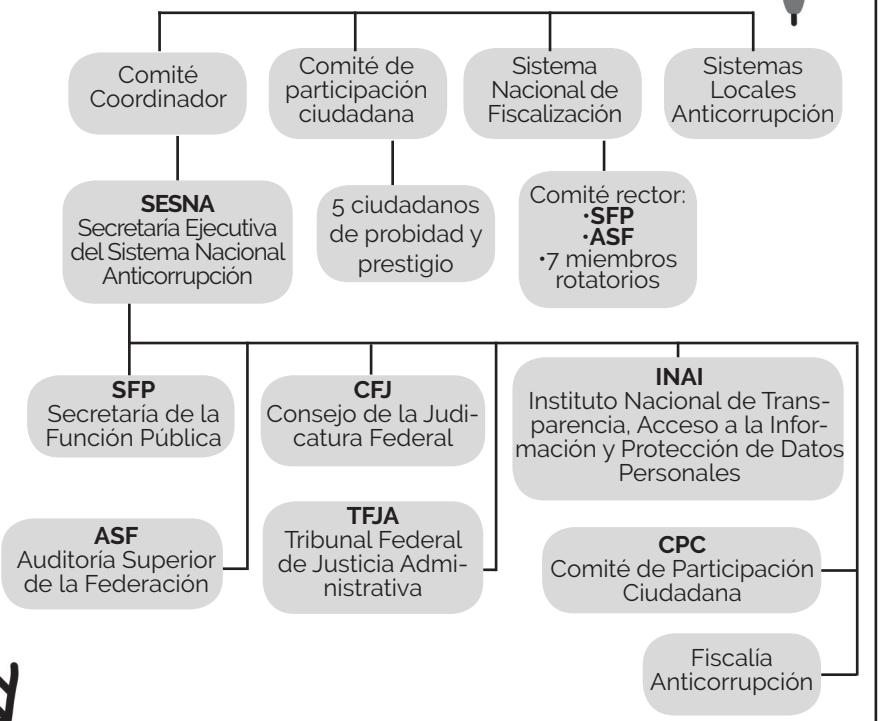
Comité Coordinador

Comité de participación ciudadana

Sistema Nacional de Fiscalización

Sistemas Locales Anticorrupción

**SESNA**
Secretaría Ejecutiva del Sistema Nacional Anticorrupción

5 ciudadanos de probidad y prestigio

Comité rector:
•SFP
•ASF
•7 miembros rotatorios

**SFP**
Secretaría de la Función Pública

**CFJ**
Consejo de la Judicatura Federal

**INAI**
Instituto Nacional de Transparencia, Acceso a la Información y Protección de Datos Personales

**ASF**
Auditoría Superior de la Federación

**TFJA**
Tribunal Federal de Justicia Administrativa

**CPC**
Comité de Participación Ciudadana

Fiscalía Anticorrupción